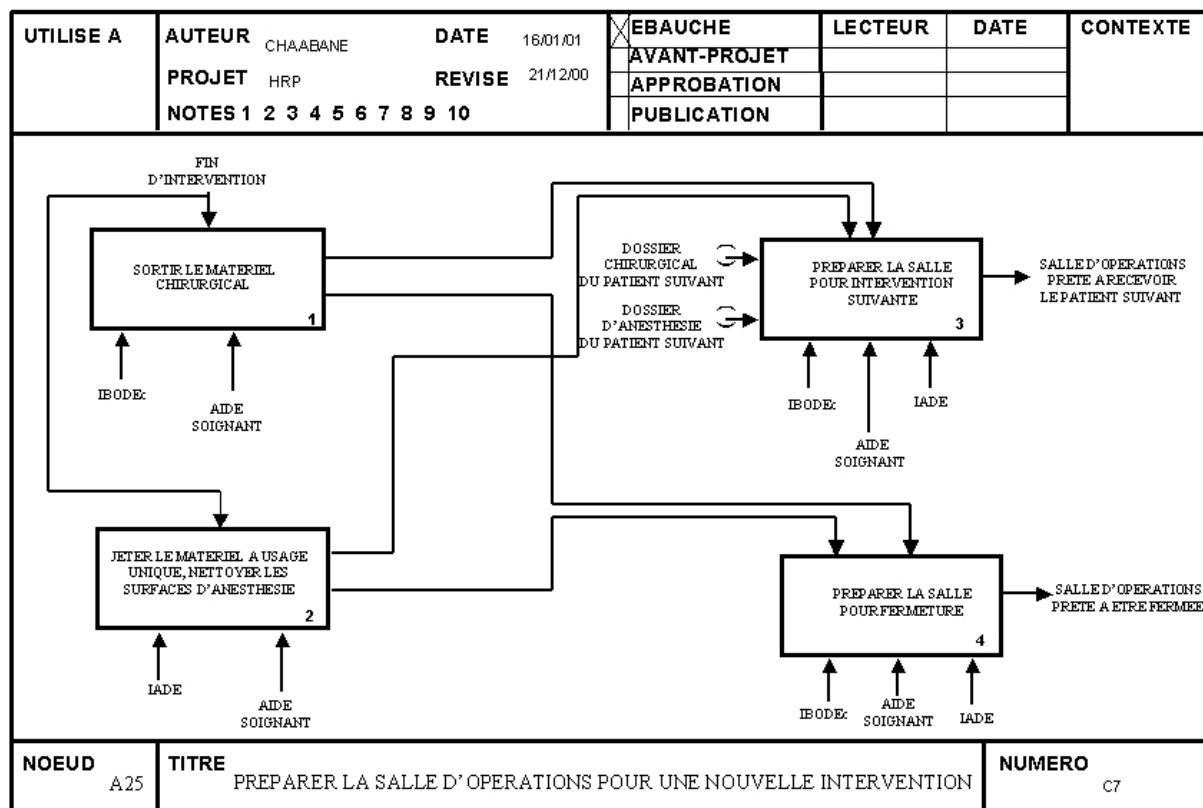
| UTILISE A | AUTEUR CHAABANE | DATE 16/01/01 | EBAUCHE | LECTEUR | DATE | CONTEXTE |
|---|---|---|---|---|---|---|
| | PROJET HRP | REVISE 21/12/00 | AVANT-PROJET | | | |
| | NOTES 1 2 3 4 5 6 7 8 9 10 | | APPROBATION | | | |
| | | | PUBLICATION | | | |

FIN D'INTERVENTION

SORTIR LE MATERIEL CHIRURGICAL
1

IBODE

AIDE SOIGNANT

DOSSIER CHIRURGICAL DU PATIENT SUIVANT

DOSSIER D'ANESTHESIE DU PATIENT SUIVANT

PREPARER LA SALLE POUR INTERVENTION SUIVANTE
3

SALLE D'OPERATIONS PRETE A RECEVOIR LE PATIENT SUIVANT

IBODE

AIDE SOIGNANT

IADE

JETER LE MATERIEL A USAGE UNIQUE, NETTOYER LES SURFACES D'ANESTHESIE
2

IADE

AIDE SOIGNANT

PREPARER LA SALLE POUR FERMETURE
4

SALLE D'OPERATIONS PRETE A ETRE FERMEE

IBODE

AIDE SOIGNANT

IADE

NOEUD A25

TITRE PREPARER LA SALLE D'OPERATIONS POUR UNE NOUVELLE INTERVENTION

NUMERO C7